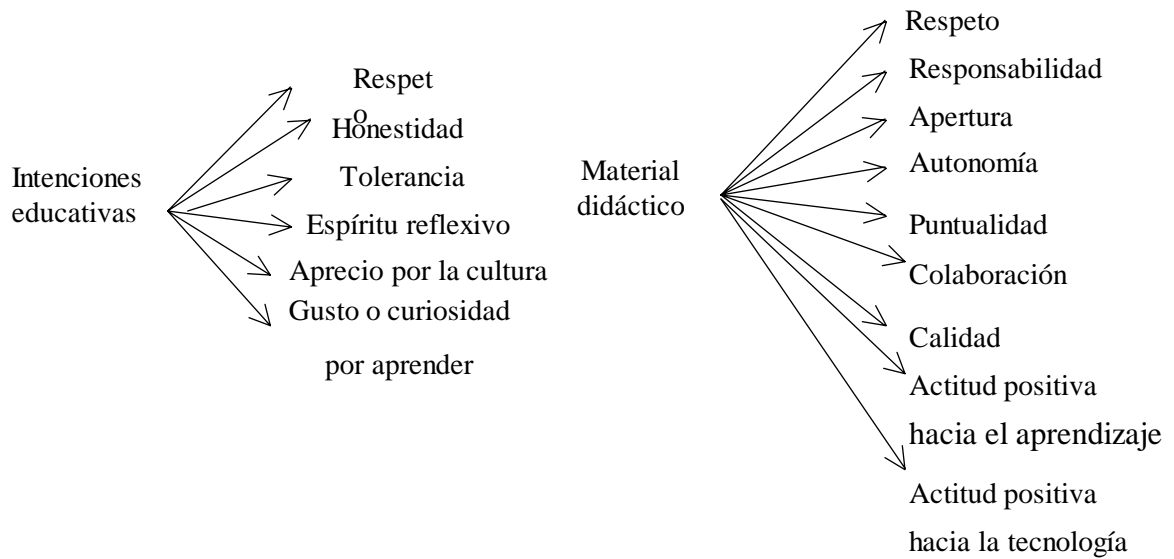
Intenciones educativas

Respet
o
Honestidad
Tolerancia
Espíritu reflexivo
Aprecio por la cultura
Gusto o curiosidad
por aprender

Material didáctico

Respeto
Responsabilidad
Apertura
Autonomía
Puntualidad
Colaboración
Calidad
Actitud positiva
hacia el aprendizaje
Actitud positiva
hacia la tecnología